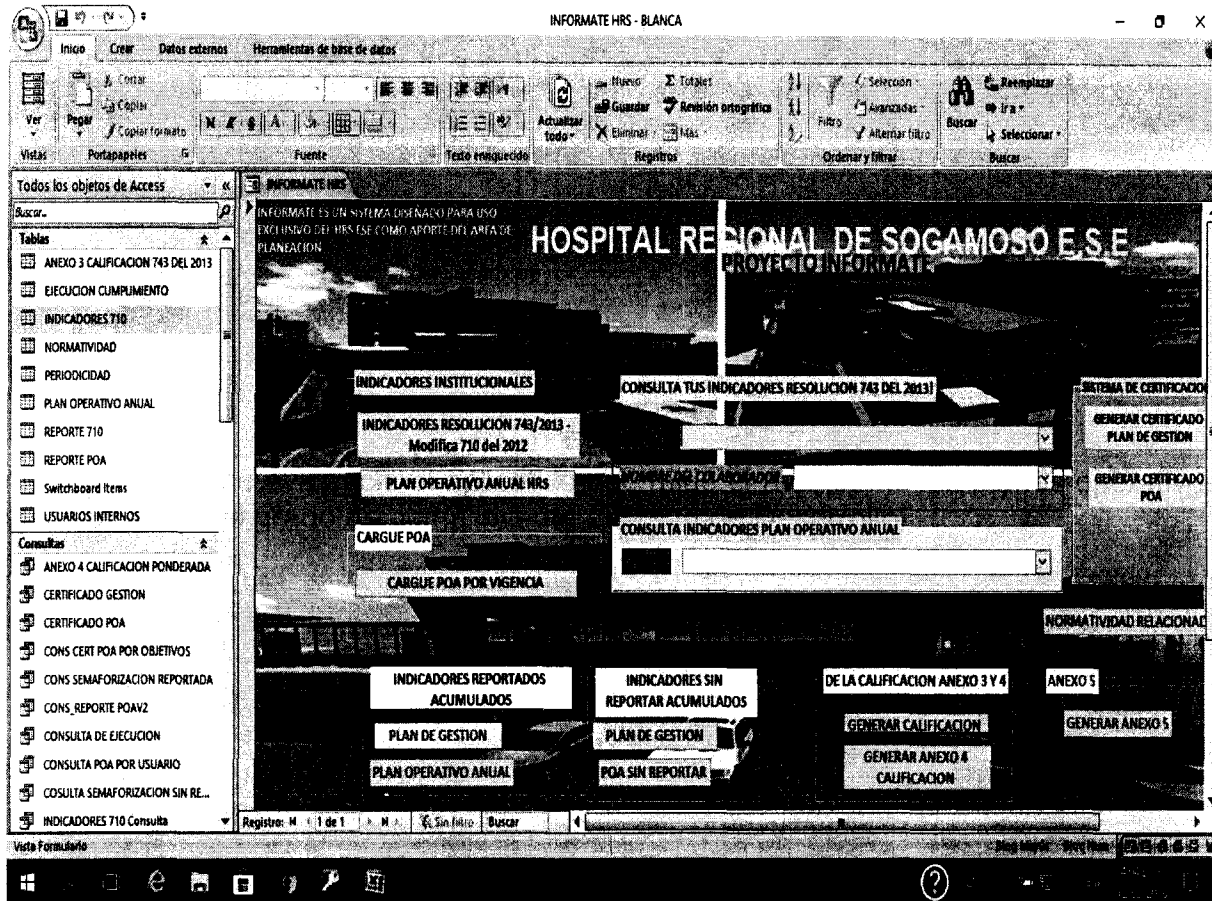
INFORMATE HRS - BLANCA

Inicio Crear Datos externos Herramientas de base de datos

Ver Vistas Pegar Cortar Copiar Copiar formato Portapapeles Fuente Texto enriquecido Actualizar todo Nuevo Guardar Eliminar Totales Revisión ortográfica Más Registros Filtro Selección Avanzadas Alternar filtro Ordenar y filtrar Buscar Reemplazar Ir a Seleccionar Buscar

Todos los objetos de Access
Buscar...
Tablas
ANEXO 3 CALIFICACION 743 DEL 2013
EJECUCION CUMPLIMIENTO
INDICADORES 710
NORMATIVIDAD
PERIODICIDAD
PLAN OPERATIVO ANUAL
REPORTE 710
REPORTE POA
Switchboard Items
USUARIOS INTERNOS
Consultas
ANEXO 4 CALIFICACION PONDERADA
CERTIFICADO GESTION
CERTIFICADO POA
CONS CERT POA POR OBJETIVOS
CONS SEMAFORIZACION REPORTADA
CONS_REPORTE POAV2
CONSULTA DE EJECUCION
CONSULTA POA POR USUARIO
COSULTA SEMAFORIZACION SIN RE...
INDICADORES 710 Consulta

INFORMATE HRS

INFORMATE ES UN SISTEMA DISEÑADO PARA USO EXCLUSIVO DEL HRS ESE COMO APORTE DEL AREA DE PLANEACION

HOSPITAL REGIONAL DE SOGAMOSO E.S.E
PROYECTO INFORMATE

INDICADORES INSTITUCIONALES
CONSULTA TUS INDICADORES RESOLUCION 743 DEL 2013!
SISTEMA DE CERTIFICACION
INDICADORES RESOLUCION 743/2013 - Modifica 710 del 2012
GENERAR CERTIFICADO PLAN DE GESTION
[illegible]
PLAN OPERATIVO ANUAL HRS
GENERAR CERTIFICADO POA
CARGUE POA
CONSULTA INDICADORES PLAN OPERATIVO ANUAL
CARGUE POA POR VIGENCIA
NORMATIVIDAD RELACIONAD
INDICADORES REPORTADOS ACUMULADOS
INDICADORES SIN REPORTAR ACUMULADOS
DE LA CALIFICACION ANEXO 3 Y 4
ANEXO 5
PLAN DE GESTION
PLAN DE GESTION
GENERAR CALIFICACION
GENERAR ANEXO 5
PLAN OPERATIVO ANUAL
POA SIN REPORTAR
GENERAR ANEXO 4 CALIFICACION

Registro: 1 de 1 Sin filtro Buscar
Vista Formulario